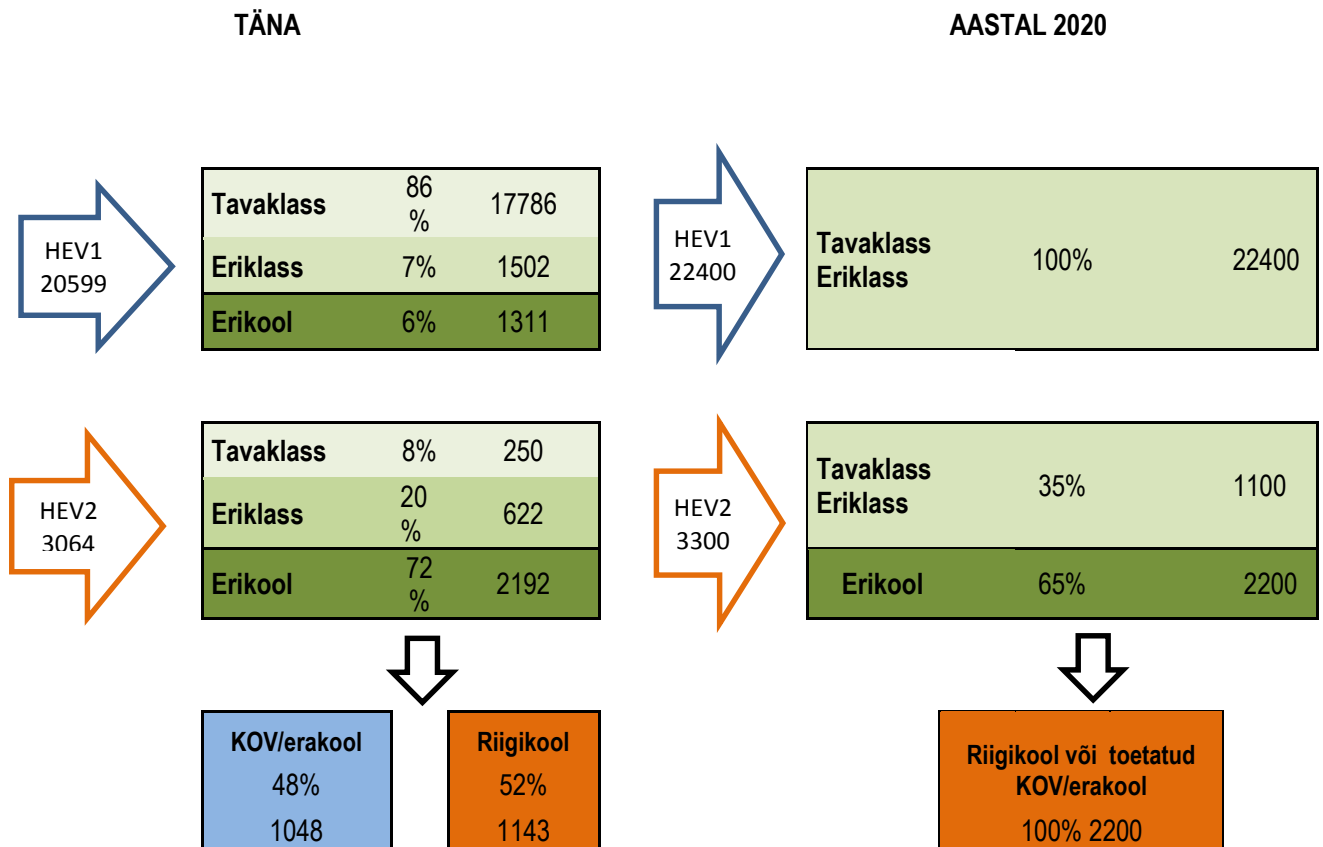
TÄNA

AASTAL 2020

HEV1 20599

| Tavaklass | 86 % | 17786 |
|---|---|---|
| Eriklass | 7% | 1502 |
| Erikool | 6% | 1311 |

HEV1 22400

| Tavaklass Eriklass | 100% | 22400 |
|---|---|---|

HEV2 3064

| Tavaklass | 8% | 250 |
|---|---|---|
| Eriklass | 20 % | 622 |
| Erikool | 72 % | 2192 |

HEV2 3300

| Tavaklass Eriklass | 35% | 1100 |
|---|---|---|
| Erikool | 65% | 2200 |

KOV/erakool
48%
1048

Riigikool
52%
1143

Riigikool või toetatud KOV/erakool
100% 2200